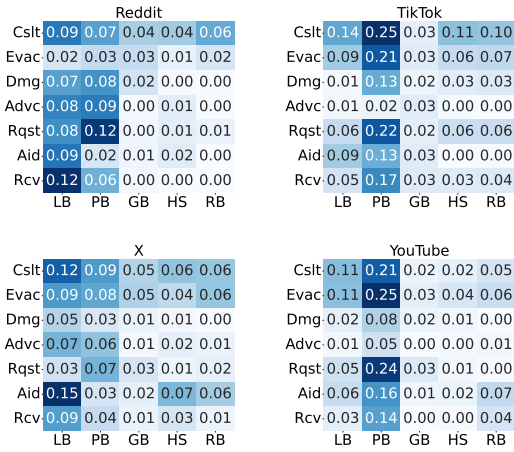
Reddit

| | LB | PB | GB | HS | RB |
|---|---|---|---|---|---|
| Cslt | 0.09 | 0.07 | 0.04 | 0.04 | 0.06 |
| Evac | 0.02 | 0.03 | 0.03 | 0.01 | 0.02 |
| Dmg | 0.07 | 0.08 | 0.02 | 0.00 | 0.00 |
| Advc | 0.08 | 0.09 | 0.00 | 0.01 | 0.00 |
| Rqst | 0.08 | 0.12 | 0.00 | 0.01 | 0.01 |
| Aid | 0.09 | 0.02 | 0.01 | 0.02 | 0.00 |
| Rcv | 0.12 | 0.06 | 0.00 | 0.00 | 0.00 |

TikTok

| | LB | PB | GB | HS | RB |
|---|---|---|---|---|---|
| Cslt | 0.14 | 0.25 | 0.03 | 0.11 | 0.10 |
| Evac | 0.09 | 0.21 | 0.03 | 0.06 | 0.07 |
| Dmg | 0.01 | 0.13 | 0.02 | 0.03 | 0.03 |
| Advc | 0.01 | 0.02 | 0.03 | 0.00 | 0.00 |
| Rqst | 0.06 | 0.22 | 0.02 | 0.06 | 0.06 |
| Aid | 0.09 | 0.13 | 0.03 | 0.00 | 0.00 |
| Rcv | 0.05 | 0.17 | 0.03 | 0.03 | 0.04 |

X

| | LB | PB | GB | HS | RB |
|---|---|---|---|---|---|
| Cslt | 0.12 | 0.09 | 0.05 | 0.06 | 0.06 |
| Evac | 0.09 | 0.08 | 0.05 | 0.04 | 0.06 |
| Dmg | 0.05 | 0.03 | 0.01 | 0.01 | 0.00 |
| Advc | 0.07 | 0.06 | 0.01 | 0.02 | 0.01 |
| Rqst | 0.03 | 0.07 | 0.03 | 0.01 | 0.02 |
| Aid | 0.15 | 0.03 | 0.02 | 0.07 | 0.06 |
| Rcv | 0.09 | 0.04 | 0.01 | 0.03 | 0.01 |

YouTube

| | LB | PB | GB | HS | RB |
|---|---|---|---|---|---|
| Cslt | 0.11 | 0.21 | 0.02 | 0.02 | 0.05 |
| Evac | 0.11 | 0.25 | 0.03 | 0.04 | 0.06 |
| Dmg | 0.02 | 0.08 | 0.02 | 0.01 | 0.00 |
| Advc | 0.01 | 0.05 | 0.00 | 0.00 | 0.01 |
| Rqst | 0.05 | 0.24 | 0.03 | 0.01 | 0.00 |
| Aid | 0.06 | 0.16 | 0.01 | 0.02 | 0.07 |
| Rcv | 0.03 | 0.14 | 0.00 | 0.00 | 0.04 |